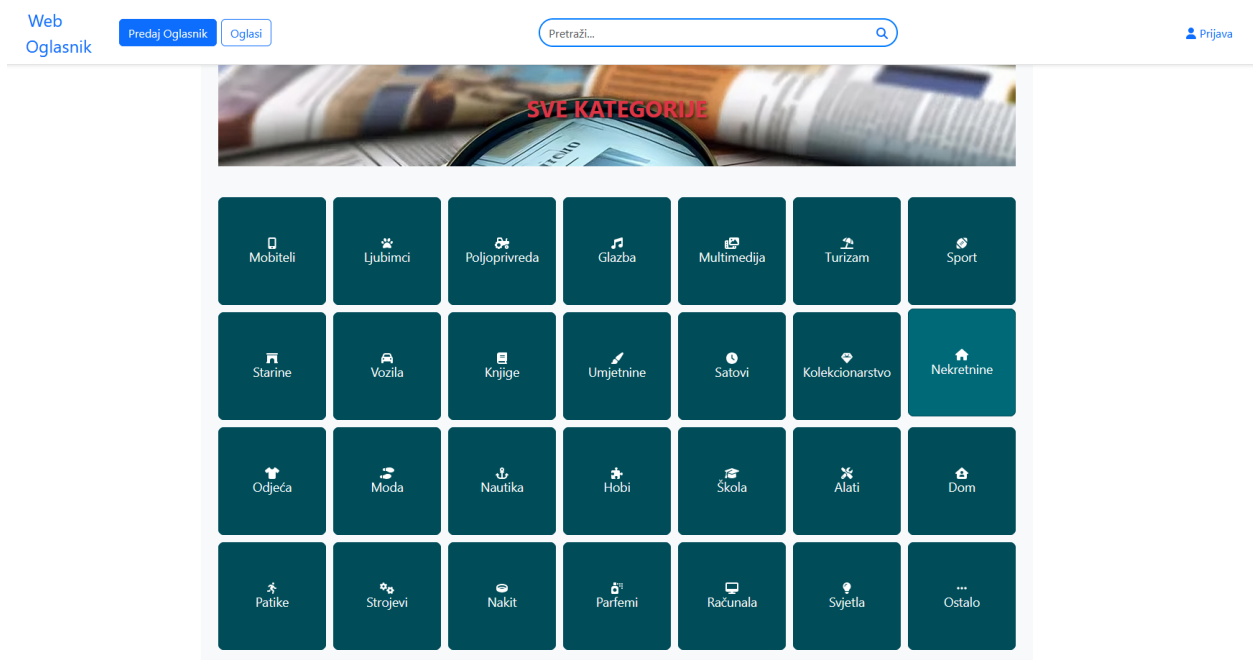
Web Oglasnik

Predaj Oglasnik

Oglasi

Pretraži...

Prijava

SVE KATEGORIJE

Mobiteli

Ljubimci

Poljoprivreda

Glazba

Multimedija

Turizam

Sport

Starine

Vozila

Knjige

Umjetnine

Satovi

Kolekcionarstvo

Nekretnine

Odjeća

Moda

Nautika

Hobi

Škola

Alati

Dom

Patike

Strojevi

Nakit

Parfemi

Računala

Svjetla

Ostalo